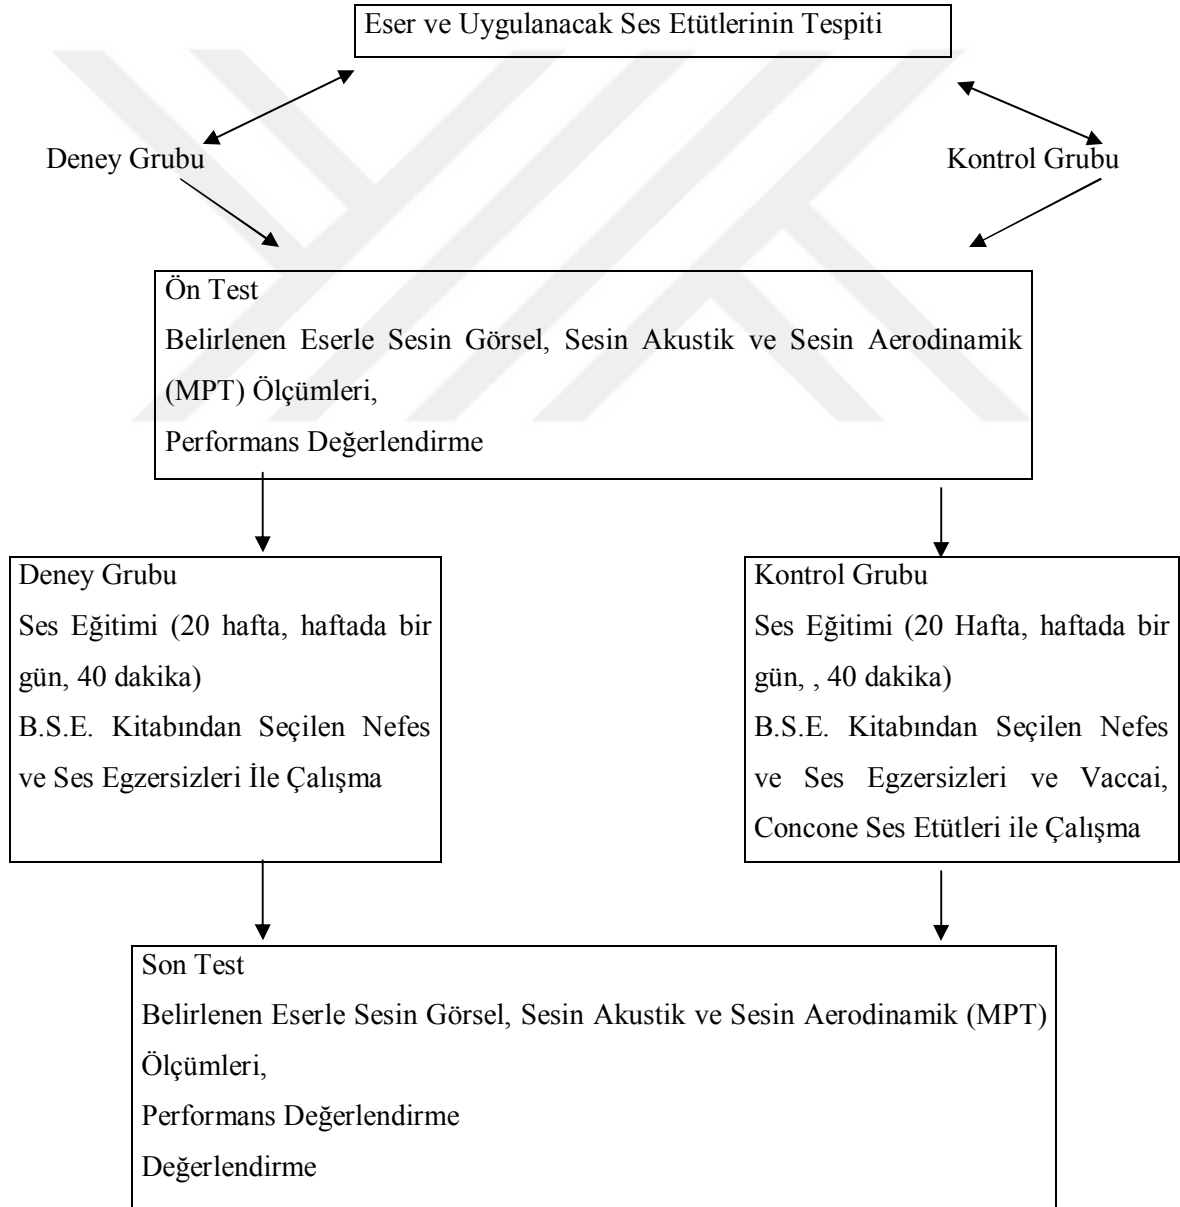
Eser ve Uygulanacak Ses Etütlerinin Tespiti

Deney Grubu

Kontrol Grubu

Ön Test
Belirlenen Eserle Sesin Görsel, Sesin Akustik ve Sesin Aerodinamik (MPT) Ölçümleri,
Performans Değerlendirme

Deney Grubu
Ses Eğitimi (20 hafta, haftada bir gün, 40 dakika)
B.S.E. Kitabından Seçilen Nefes ve Ses Egzersizleri İle Çalışma

Kontrol Grubu
Ses Eğitimi (20 Hafta, haftada bir gün, , 40 dakika)
B.S.E. Kitabından Seçilen Nefes ve Ses Egzersizleri ve Vaccai, Concone Ses Etütleri ile Çalışma

Son Test
Belirlenen Eserle Sesin Görsel, Sesin Akustik ve Sesin Aerodinamik (MPT) Ölçümleri,
Performans Değerlendirme
Değerlendirme